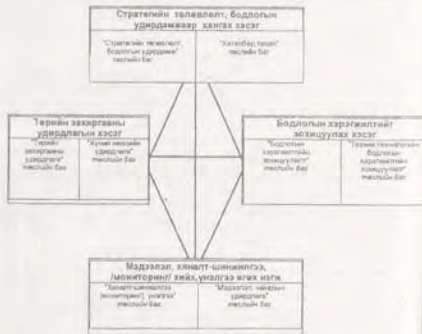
Стратегийн төлөвлөлт, бодлогын удирдамжаар хангах хэсэг

"Стратегийн төлөвлөлт, бодлогын удирдамж" хэлтсийн баг

"Хөтөлбөр, төсөв" хэлтсийн баг

Төрийн захиргааны удирдлагын хэсэг

"Төрийн захиргааны удирдлага" хэлтсийн баг

"Хүний нөөцийн удирдлага" хэлтсийн баг

Бодлогын хэрэгжилтийг зохицуулах хэсэг

"Бодлогын хэрэгжилтийг зохицуулах" хэлтсийн баг

"Техник технологийн бодлогын хэрэгжилтийг зохицуулах" хэлтсийн баг

Мэдээлэл, хяналт-шинжилгээ, /мониторинг/ хийх,үнэлгээ өгөх нэгж

"Хяналт-шинжилгээ (мониторинг), үнэлгээ" хэлтсийн баг

"Мэдээлэл, чанарын удирдлага" хэлтсийн баг